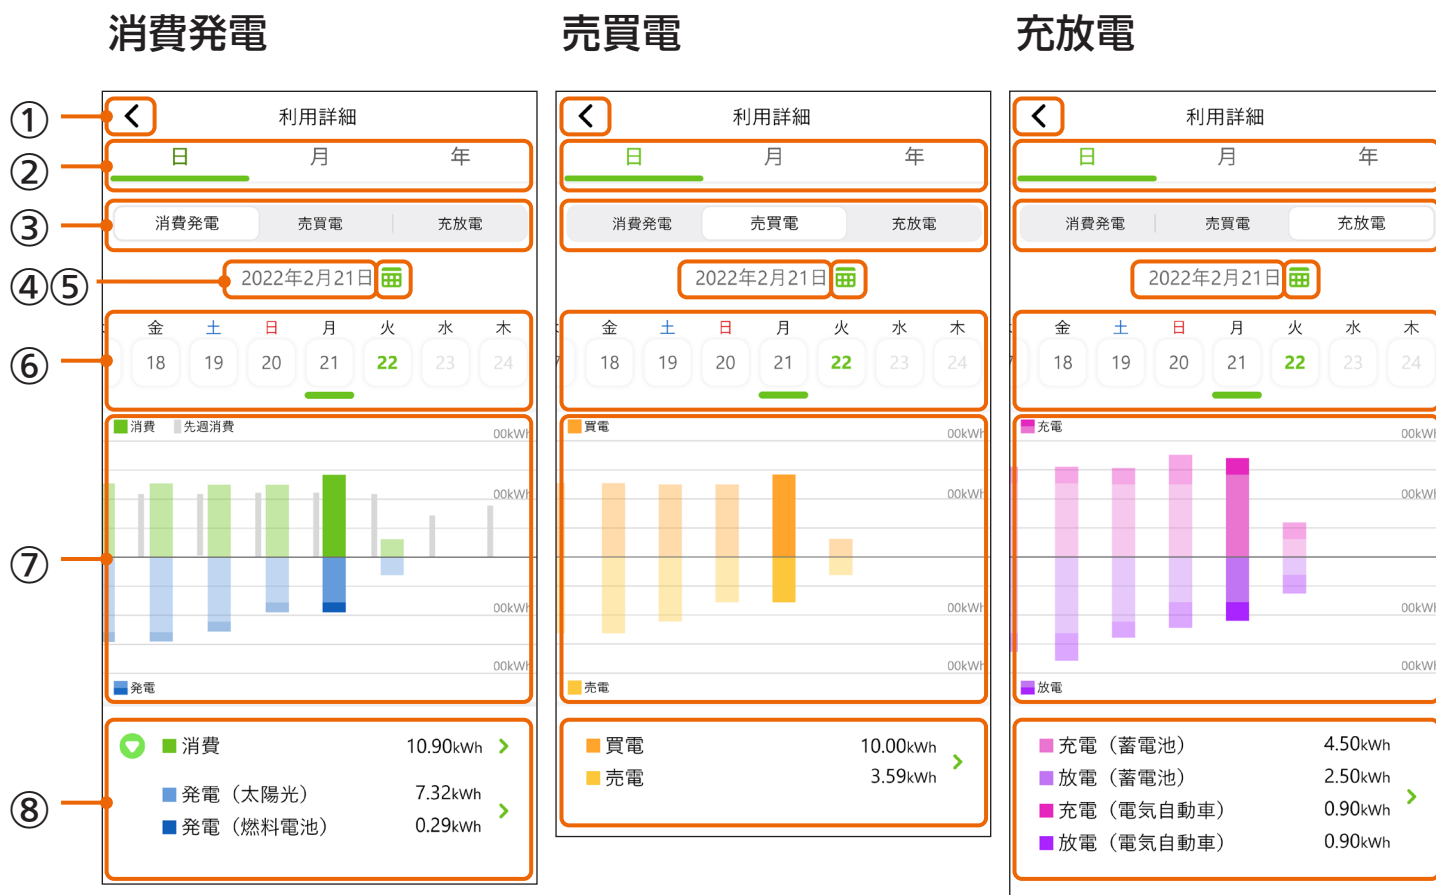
消費発電

①
②
③
④⑤
⑥
⑦
⑧

利用詳細

| 日 | 月 | 年 |
|---|---|---|

| 消費発電 | 売買電 | 充放電 |
|---|---|---|

2022年2月21日

| 金 | 土 | 日 | 月 | 火 | 水 | 木 |
|---|---|---|---|---|---|---|
| 18 | 19 | 20 | 21 | 22 | 23 | 24 |

消費 先週消費
00kWh
00kWh
00kWh
00kWh
発電

消費 10.90kWh
発電（太陽光） 7.32kWh
発電（燃料電池） 0.29kWh

売買電

利用詳細

| 日 | 月 | 年 |
|---|---|---|

| 消費発電 | 売買電 | 充放電 |
|---|---|---|

2022年2月21日

| 金 | 土 | 日 | 月 | 火 | 水 | 木 |
|---|---|---|---|---|---|---|
| 18 | 19 | 20 | 21 | 22 | 23 | 24 |

買電
00kWh
00kWh
00kWh
00kWh
売電

買電 10.00kWh
売電 3.59kWh

充放電

利用詳細

| 日 | 月 | 年 |
|---|---|---|

| 消費発電 | 売買電 | 充放電 |
|---|---|---|

2022年2月21日

| 金 | 土 | 日 | 月 | 火 | 水 | 木 |
|---|---|---|---|---|---|---|
| 18 | 19 | 20 | 21 | 22 | 23 | 24 |

充電
00kWh
00kWh
00kWh
00kWh
放電

充電（蓄電池） 4.50kWh
放電（蓄電池） 2.50kWh
充電（電気自動車） 0.90kWh
放電（電気自動車） 0.90kWh